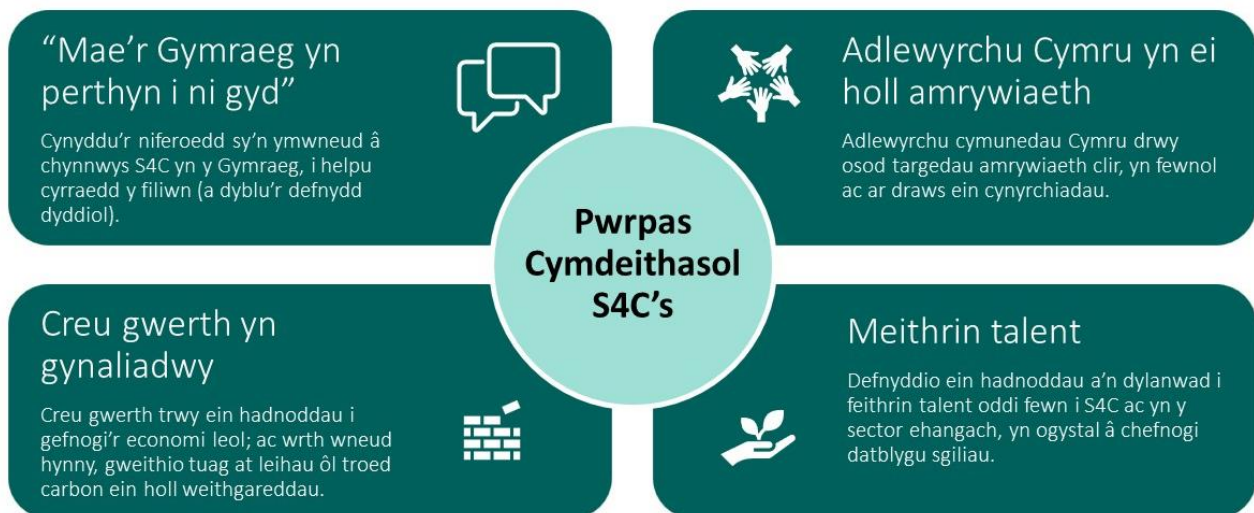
“Mae’r Gymraeg yn perthyn i ni gyd”

Cynyddu’r niferoedd sy’n ymwneud â chynnwys S4C yn y Gymraeg, i helpu cyrraedd y filiwn (a dyblu’r defnydd dyddiol).

Adlewyrchu Cymru yn ei holl amrywiaeth

Adlewyrchu cymunedau Cymru drwy osod targedau amrywiaeth clir, yn fewnol ac ar draws ein cynyrchiadau.

Pwrpas Cymdeithasol S4C’s

Creu gwerth yn gynaliadwy

Creu gwerth trwy ein hadnoddau i gefnogi’r economi leol; ac wrth wneud hynny, gweithio tuag at leihau ôl troed carbon ein holl weithgareddau.

Meithrin talent

Defnyddio ein hadnoddau a’n dylanwad i feithrin talent oddi fewn i S4C ac yn y sector ehangach, yn ogystal â chefnogi datblygu sgiliau.